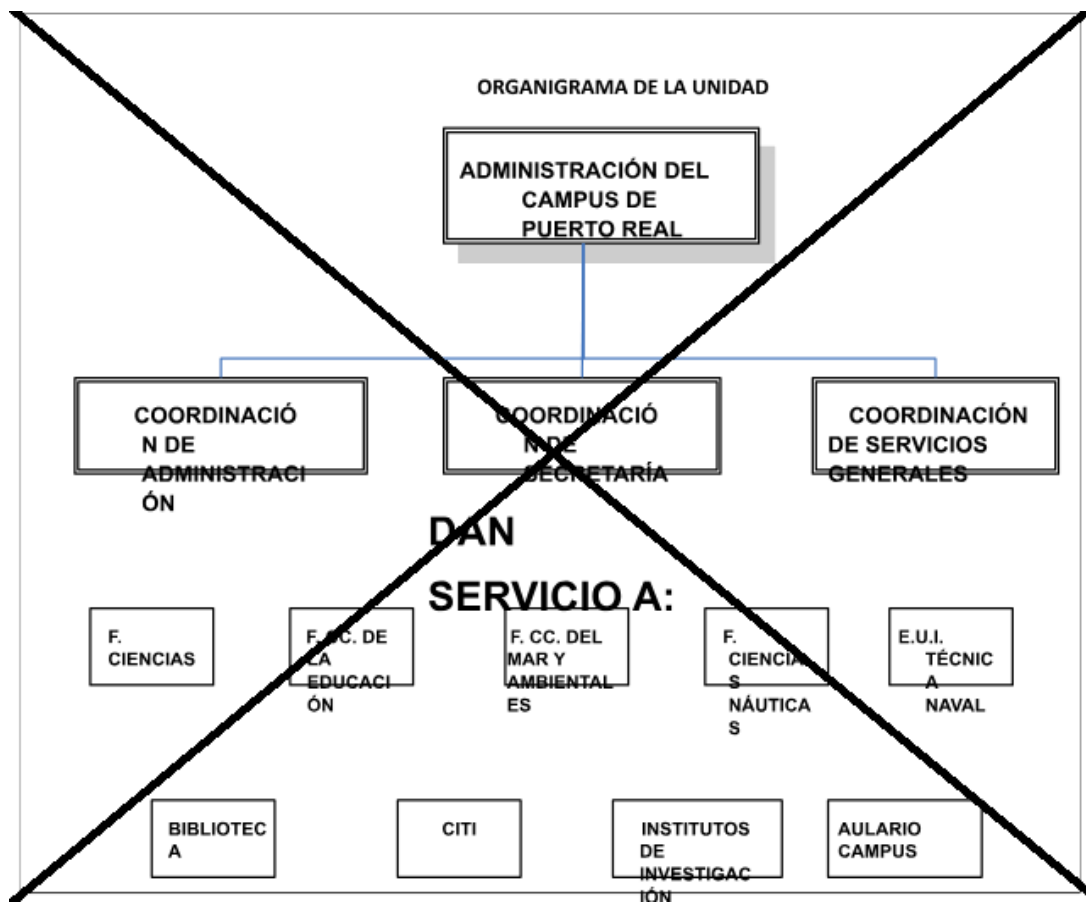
ORGANIGRAMA DE LA UNIDAD

ADMINISTRACIÓN DEL CAMPUS DE PUERTO REAL

COORDINACIÓN DE ADMINISTRACIÓN

COORDINACIÓN DE SECRETARÍA

COORDINACIÓN DE SERVICIOS GENERALES

DAN SERVICIO A:

F. CIENCIAS

F. CC. DE LA EDUCACIÓN

F. CC. DEL MAR Y AMBIENTALES

F. CIENCIAS NÁUTICAS

E.U.I. TÉCNICA NAVAL

BIBLIOTECA

CITI

INSTITUTOS DE INVESTIGACIÓN

AULARIO CAMPUS